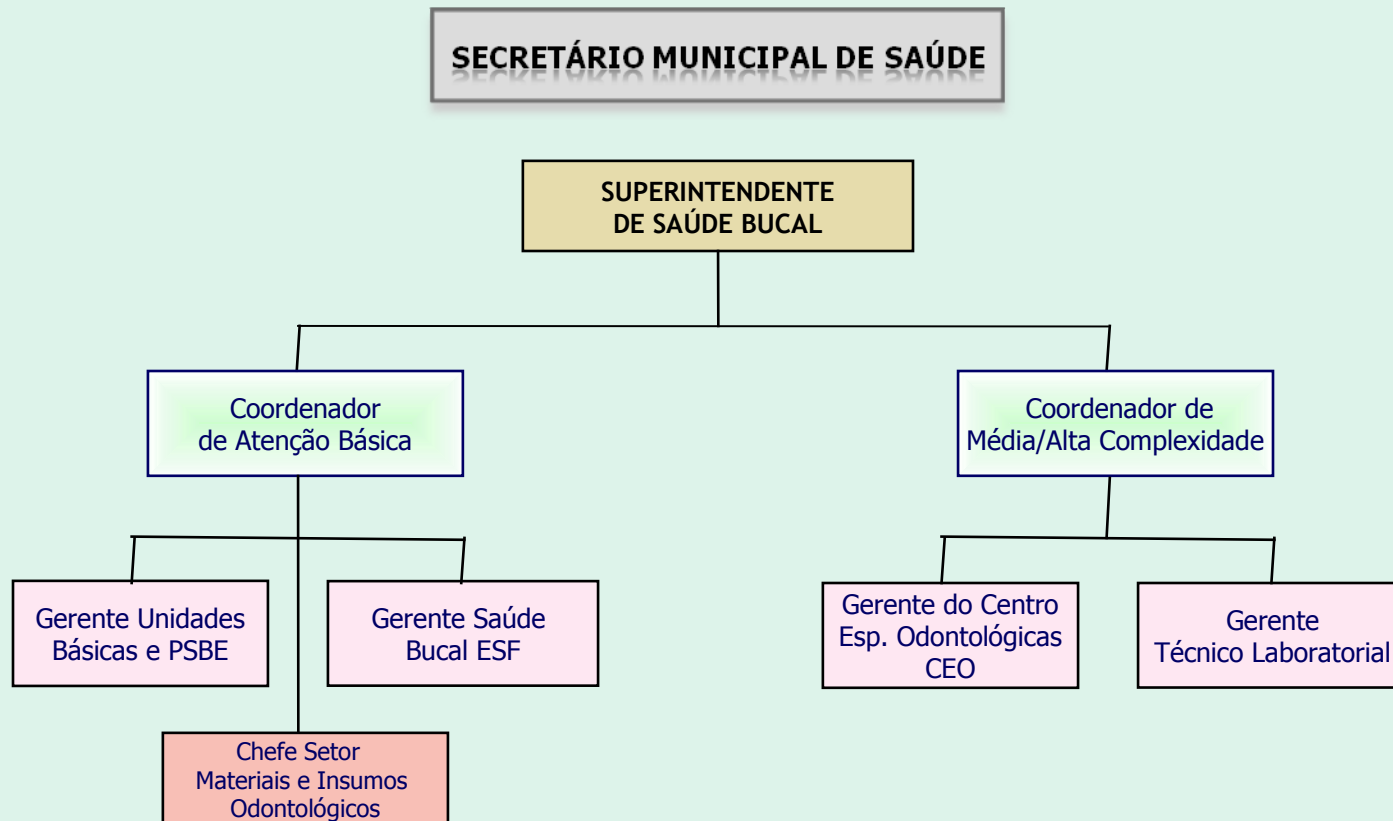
SECRETÁRIO MUNICIPAL DE SAÚDE

SUPERINTENDENTE DE SAÚDE BUCAL

Coordenador de Atenção Básica

Coordenador de Média/Alta Complexidade

Gerente Unidades Básicas e PSBE

Gerente Saúde Bucal ESF

Chefe Setor Materiais e Insumos Odontológicos

Gerente do Centro Esp. Odontológicas CEO

Gerente Técnico Laboratorial